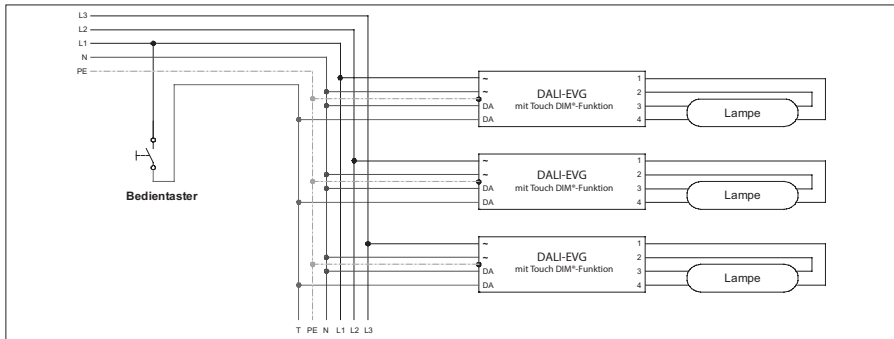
L3
L2
L1
N
PE

Bedientaster

~
~
DA
DA
DALI-EVG
mit Touch DIM®-Funktion
1
2
3
4
Lampe

~
~
DA
DA
DALI-EVG
mit Touch DIM®-Funktion
1
2
3
4
Lampe

~
~
DA
DA
DALI-EVG
mit Touch DIM®-Funktion
1
2
3
4
Lampe

T PE N L1 L2 L3